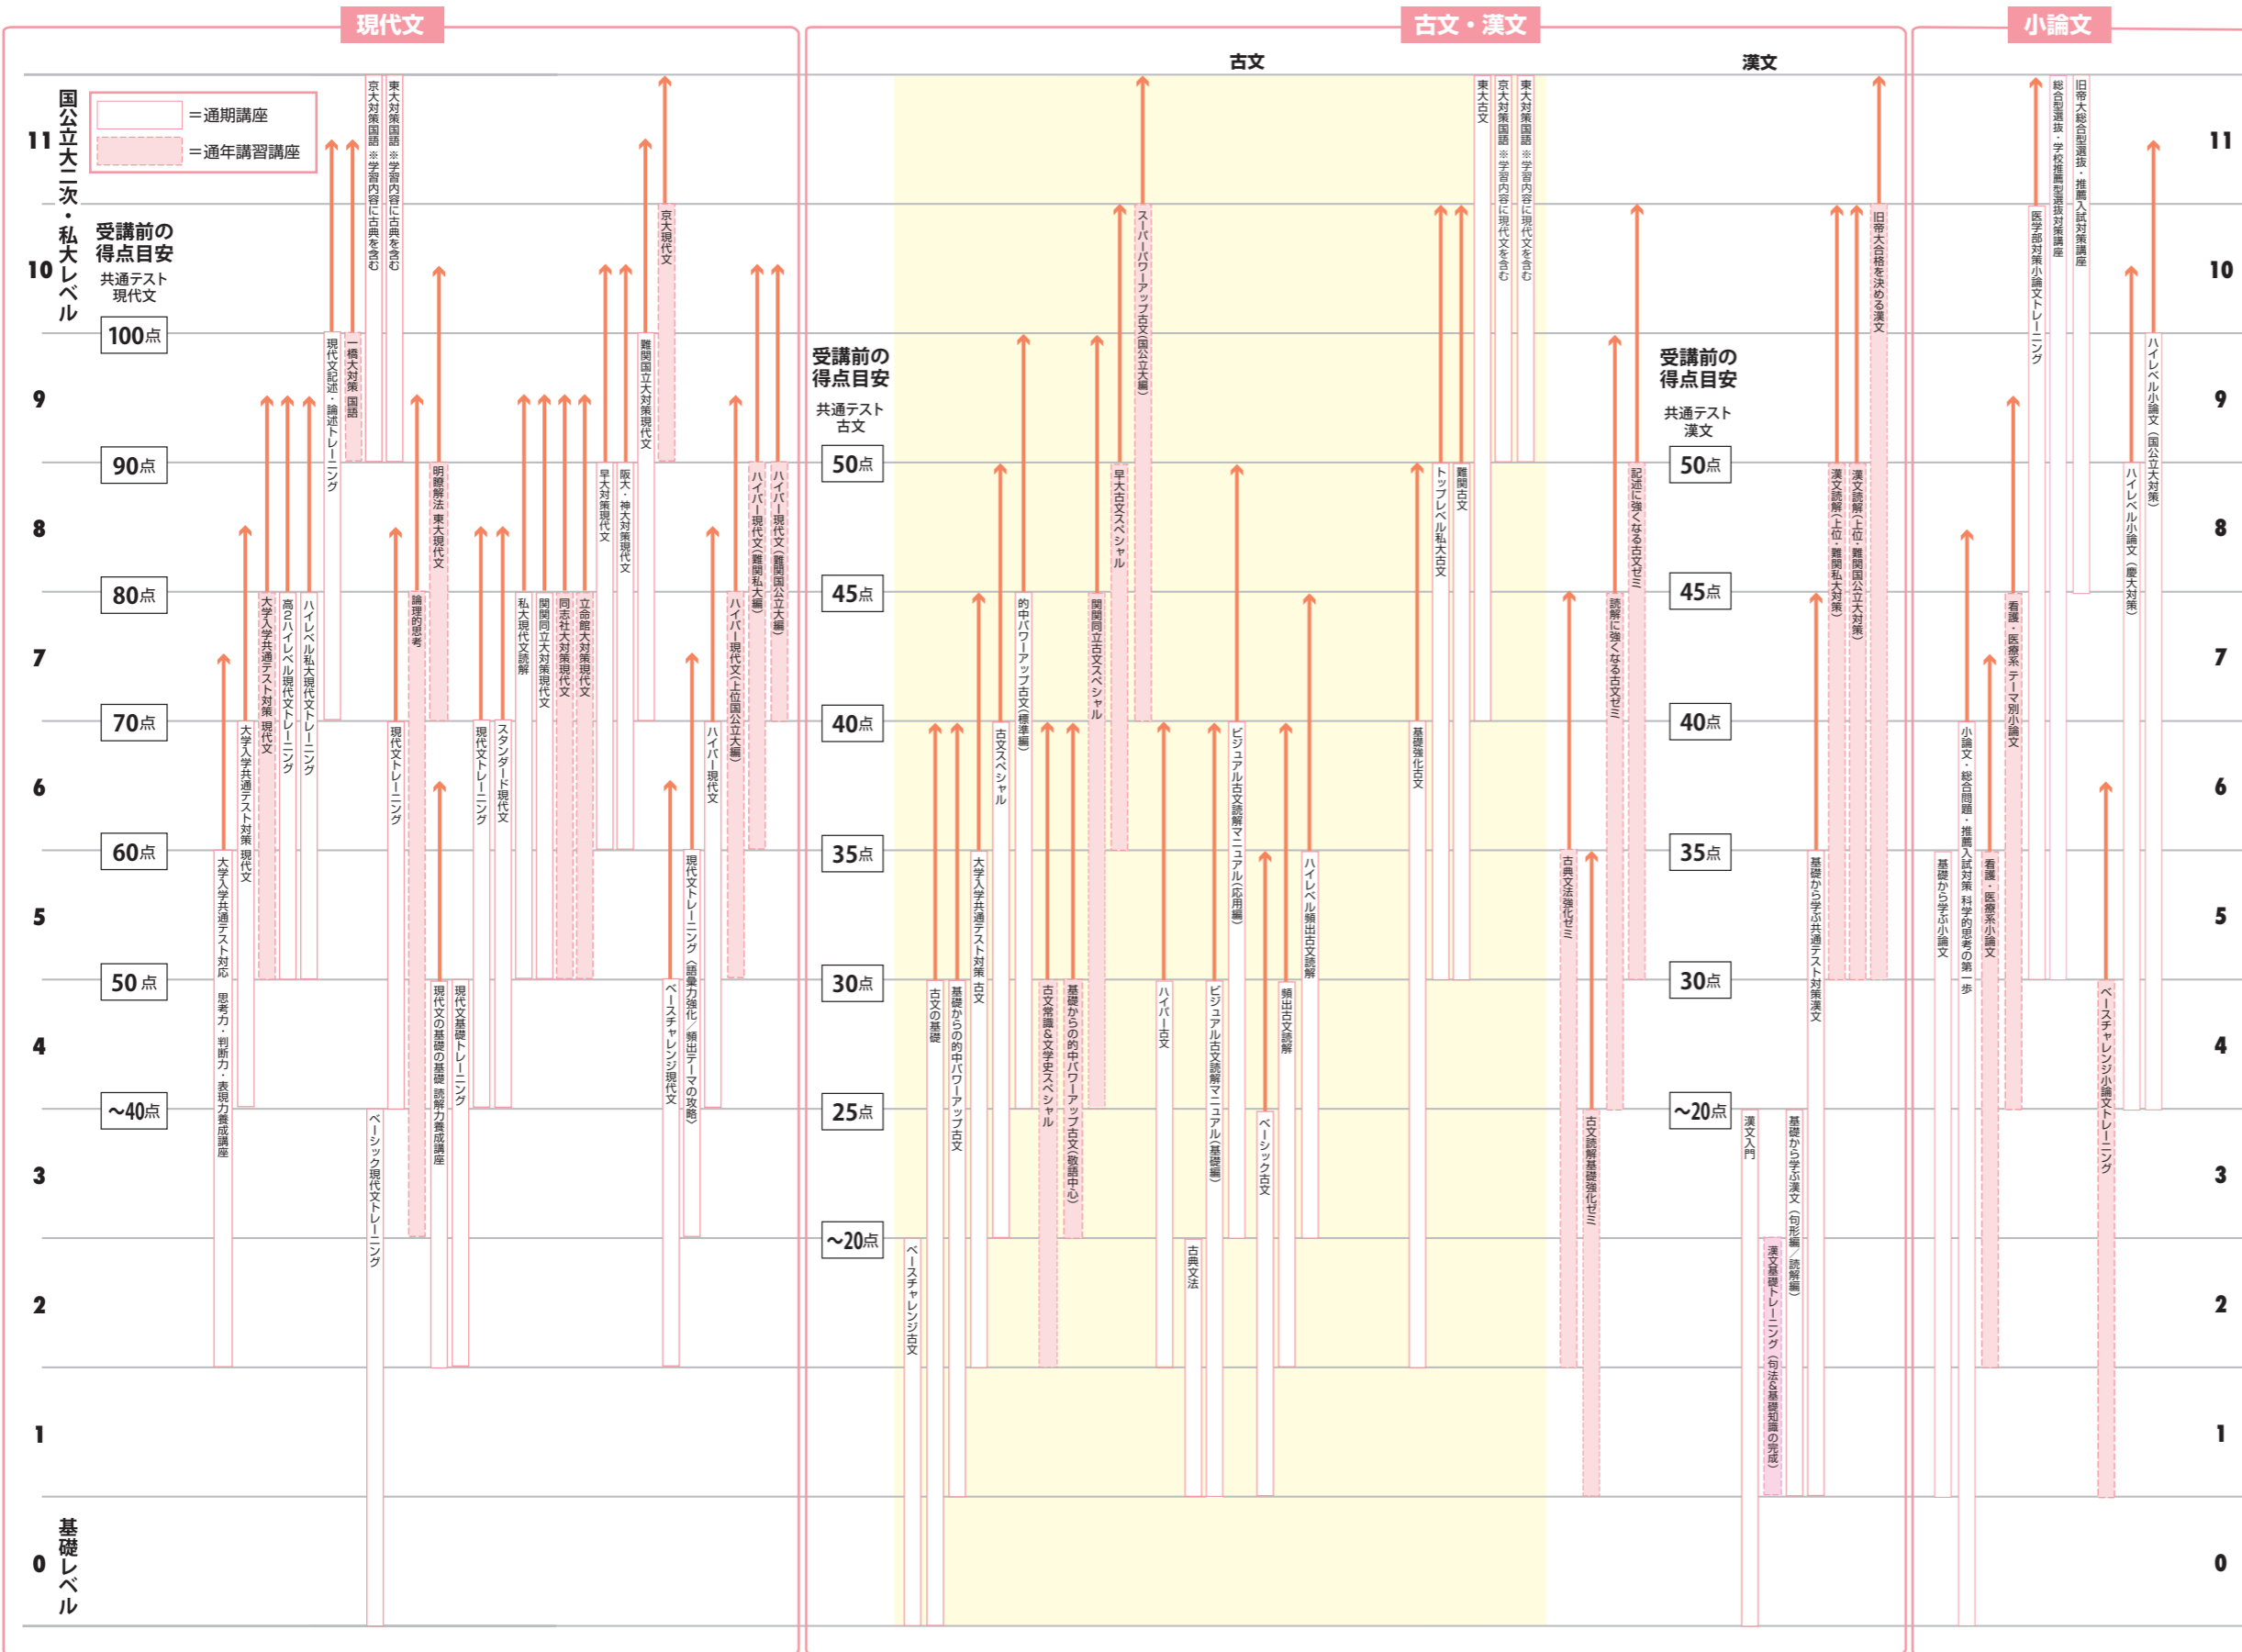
現代文

古文・漢文

古文

漢文

小論文

国公立大二次・私大レベル

=通期講座
=通年講習講座

受講前の得点目安
共通テスト現代文

11
10
9
8
7
6
5
4
3
2
1
0

100点
90点
80点
70点
60点
50点
~40点

基礎レベル

大学入学共通テスト対応 思考力・判断力・表現力養成講座
大学入学共通テスト対策 現代文
大学入学共通テスト対策 現代文
高2ハイレベル現代文トレーニング
ハイレベル私大現代文トレーニング
現代文記述・論述トレーニング
一橋大対策 国語
京大対策国語 ※学習内容に古典を含む
東大対策国語 ※学習内容に古典を含む
ベーシック現代文トレーニング
現代文トレーニング
論理的思考
現代文の基礎 読解力養成講座
明瞭解法 東大現代文
現代文基礎トレーニング
現代文トレーニング
スタンダード現代文
私大現代文読解
関関同立大対策現代文
同志社大対策現代文
立命館大対策現代文
早大対策現代文
阪大・神大対策現代文
難関国立大対策現代文
京大現代文
ベースチャレンジ現代文
現代文トレーニング〈語彙力強化／頻出テーマの攻略〉
ハイパー現代文
ハイパー現代文〈上位国公立大編〉
ハイパー現代文〈難関私大編〉
ハイパー現代文〈難関国公立大編〉

受講前の得点目安
共通テスト古文

50点
45点
40点
35点
30点
25点
~20点

ベースチャレンジ古文
古文の基礎
基礎からの的中パワーアップ古文
大学入学共通テスト対策 古文
古文スペシャル
的中パワーアップ古文〈標準編〉
古文常識&文学史スペシャル
基礎からの的中パワーアップ古文〈敬語中心〉
関関同立古文スペシャル
早大古文スペシャル
スーパーパワーアップ古文〈国公立大編〉
ハイパー古文
古典文法
ビジュアル古文読解マニュアル〈基礎編〉
ビジュアル古文読解マニュアル〈応用編〉
ベーシック古文
頻出古文読解
ハイレベル頻出古文読解
基礎強化古文
トップレベル私大古文
難関古文
東大古文
京大対策国語 ※学習内容に現代文を含む
東大対策国語 ※学習内容に現代文を含む

受講前の得点目安
共通テスト漢文

50点
45点
40点
35点
30点
~20点

古典文法強化ゼミ
古文読解基礎強化ゼミ
読解に強くなる古文ゼミ
記述に強くなる古文ゼミ
漢文入門
漢文基礎トレーニング〈句法&基礎知識の完成〉
基礎から学ぶ漢文〈句形編／読解編〉
基礎から学ぶ共通テスト対策漢文
漢文読解〈上位・難関私大対策〉
漢文読解〈上位・難関国公立大対策〉
旧帝大合格を決める漢文

基礎から学ぶ小論文
小論文・総合問題・推薦入試対策 科学的思考の第一歩
看護・医療系小論文
看護・医療系テーマ別小論文
医学部対策小論文トレーニング
総合型選抜・学校推薦型選抜対策講座
旧帝大総合型選抜・推薦入試対策講座
ベースチャレンジ小論文トレーニング
ハイレベル小論文〈慶大対策〉
ハイレベル小論文〈国公立大対策〉